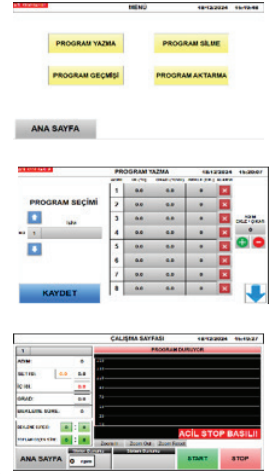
MENU 18/12/2024 15:10:46

PROGRAM YAZMA
PROGRAM SİLME
PROGRAM GEÇMİŞİ
PROGRAM AKTARMA

ANA SAYFA

PROGRAM YAZMA 18/12/2024 15:30:07

PROGRAM SEÇİMİ

KAYDET

| | | | | |
|---|---|---|---|---|
| 1 | 0.0 | 0.0 | 0 | |
| 2 | 0.0 | 0.0 | 0 | |
| 3 | 0.0 | 0.0 | 0 | |
| 4 | 0.0 | 0.0 | 0 | |
| 5 | 0.0 | 0.0 | 0 | |
| 6 | 0.0 | 0.0 | 0 | |
| 7 | 0.0 | 0.0 | 0 | |
| 8 | 0.0 | 0.0 | 0 | |

0

ÇALIŞMA SAYFASI 18/12/2024 15:19:27

PROGRAM DURUYOR

1
ADIM: 0
SET ISI: 0.0 0.0
İÇ ISI: 0.0
GRADİ: 0.0
BEKLEME SÜRE: 0

ACİL STOP BASILI!

ANA SAYFA
START
STOP